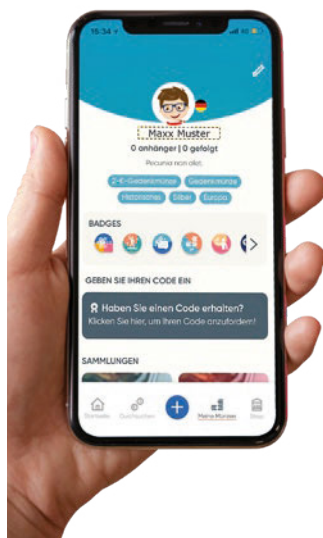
15:34

Maxx Muster

0 anhänger | 0 gefolgt

Pecunia non olet.

2-€-Gedenkmünze Gedenkmünze Historismus Silber Europa

BADGES

GEBEN SIE IHREN CODE EIN

Haben Sie einen Code erhalten?
Klicken Sie hier, um Ihren Code anzufordern!

SAMMLUNGEN

Startseite Durchsuchen Meine Münzen Shop